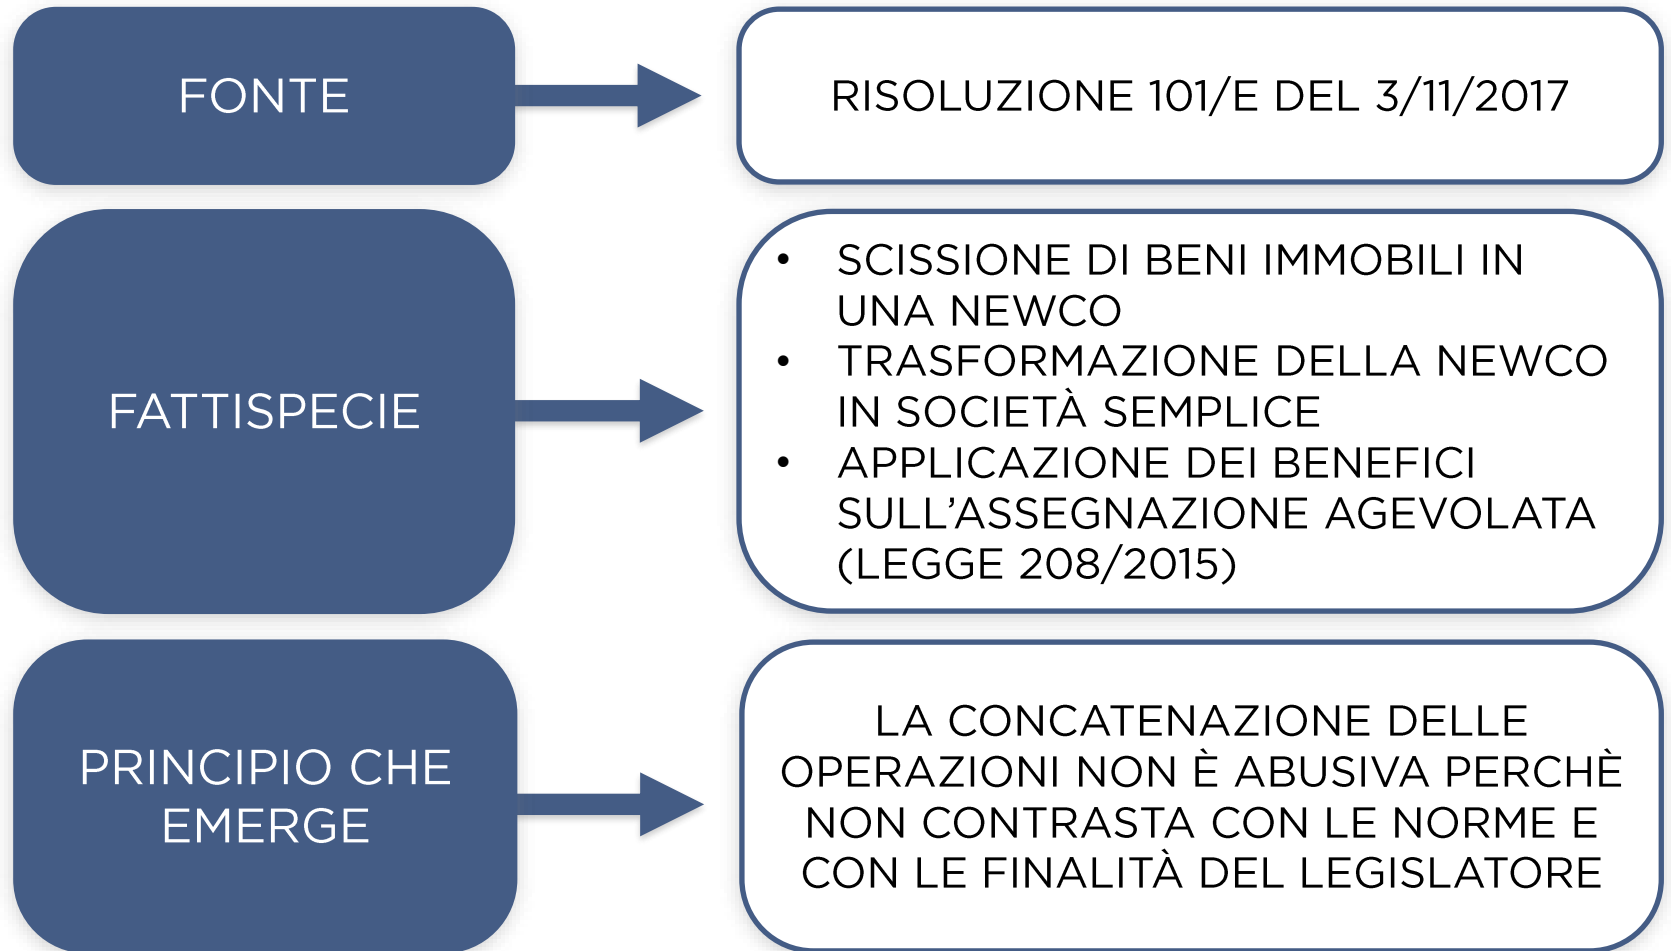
FONTE

RISOLUZIONE 101/E DEL 3/11/2017

FATTISPECIE

- SCISSIONE DI BENI IMMOBILI IN UNA NEWCO
- TRASFORMAZIONE DELLA NEWCO IN SOCIETÀ SEMPLICE
- APPLICAZIONE DEI BENEFICI SULL’ASSEGNAZIONE AGEVOLATA (LEGGE 208/2015)

PRINCIPIO CHE EMERGE

LA CONCATENAZIONE DELLE OPERAZIONI NON È ABUSIVA PERCHÈ NON CONTRASTA CON LE NORME E CON LE FINALITÀ DEL LEGISLATORE